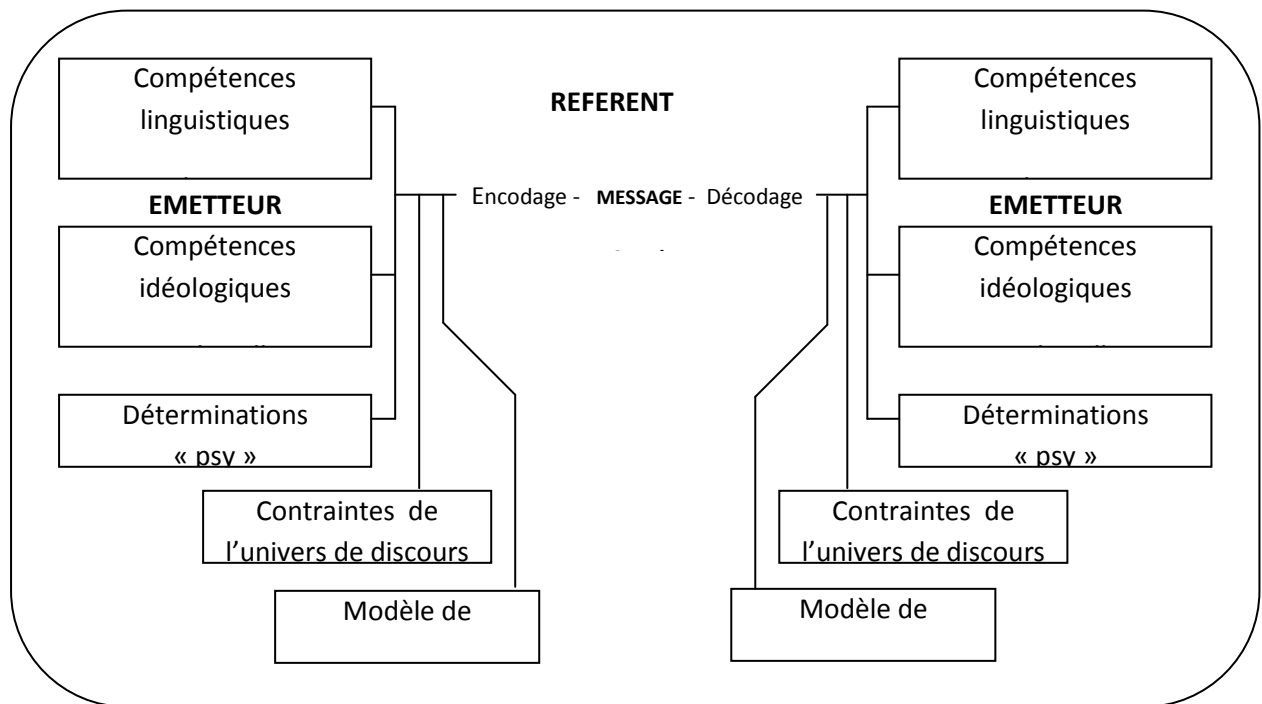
Compétences linguistiques

REFERENT

Compétences linguistiques

EMETTEUR

Encodage - MESSAGE - Décodage

EMETTEUR

Compétences idéologiques

Compétences idéologiques

Déterminations « psy »

Déterminations « psy »

Contraintes de l'univers de discours

Contraintes de l'univers de discours

Modèle de

Modèle de